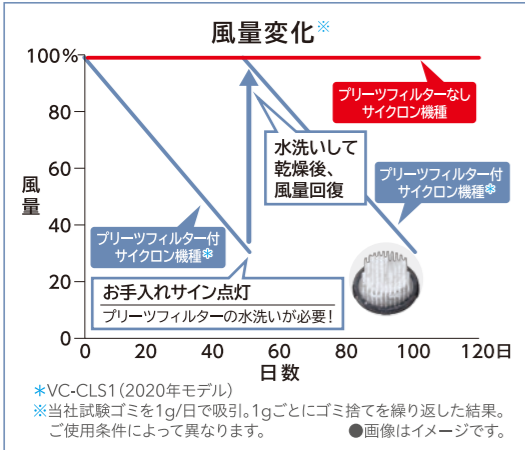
風量変化※

100%
80
60
40
20
0

風量

0 20 40 60 80 100 120日
日数

プリーツフィルターなし
サイクロン機種

水洗いして
乾燥後、
風量回復

プリーツフィルター付
サイクロン機種＊

プリーツフィルター付
サイクロン機種＊

お手入れサイン点灯
プリーツフィルターの水洗いが必要！

＊VC-CLS1（2020年モデル）
※当社試験ゴミを1g/日で吸引。1gごとにゴミ捨てを繰り返した結果。ご使用条件によって異なります。 ●画像はイメージです。